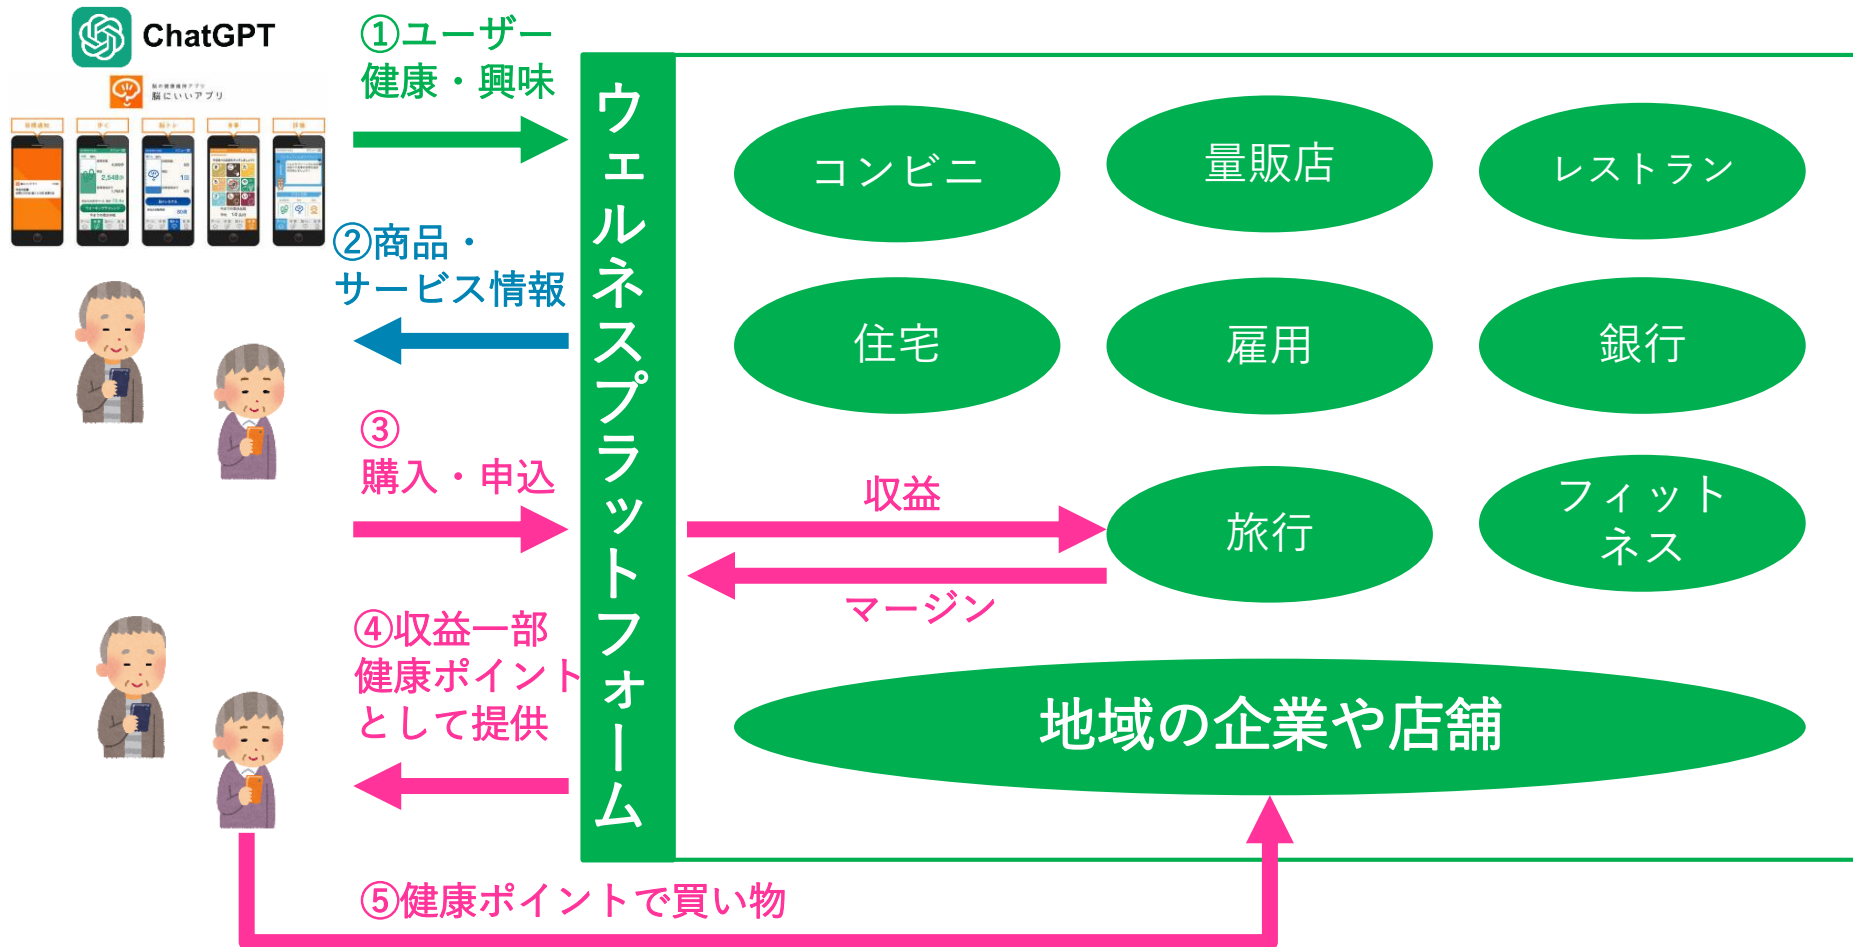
ChatGPT

脳にいいアプリ

①ユーザー
健康・興味

②商品・
サービス情報

③
購入・申込

④収益一部
健康ポイント
として提供

ウェルネスプラットフォーム

コンビニ

量販店

レストラン

住宅

雇用

銀行

収益

旅行

フィットネス

マージン

地域の企業や店舗

⑤健康ポイントで買い物